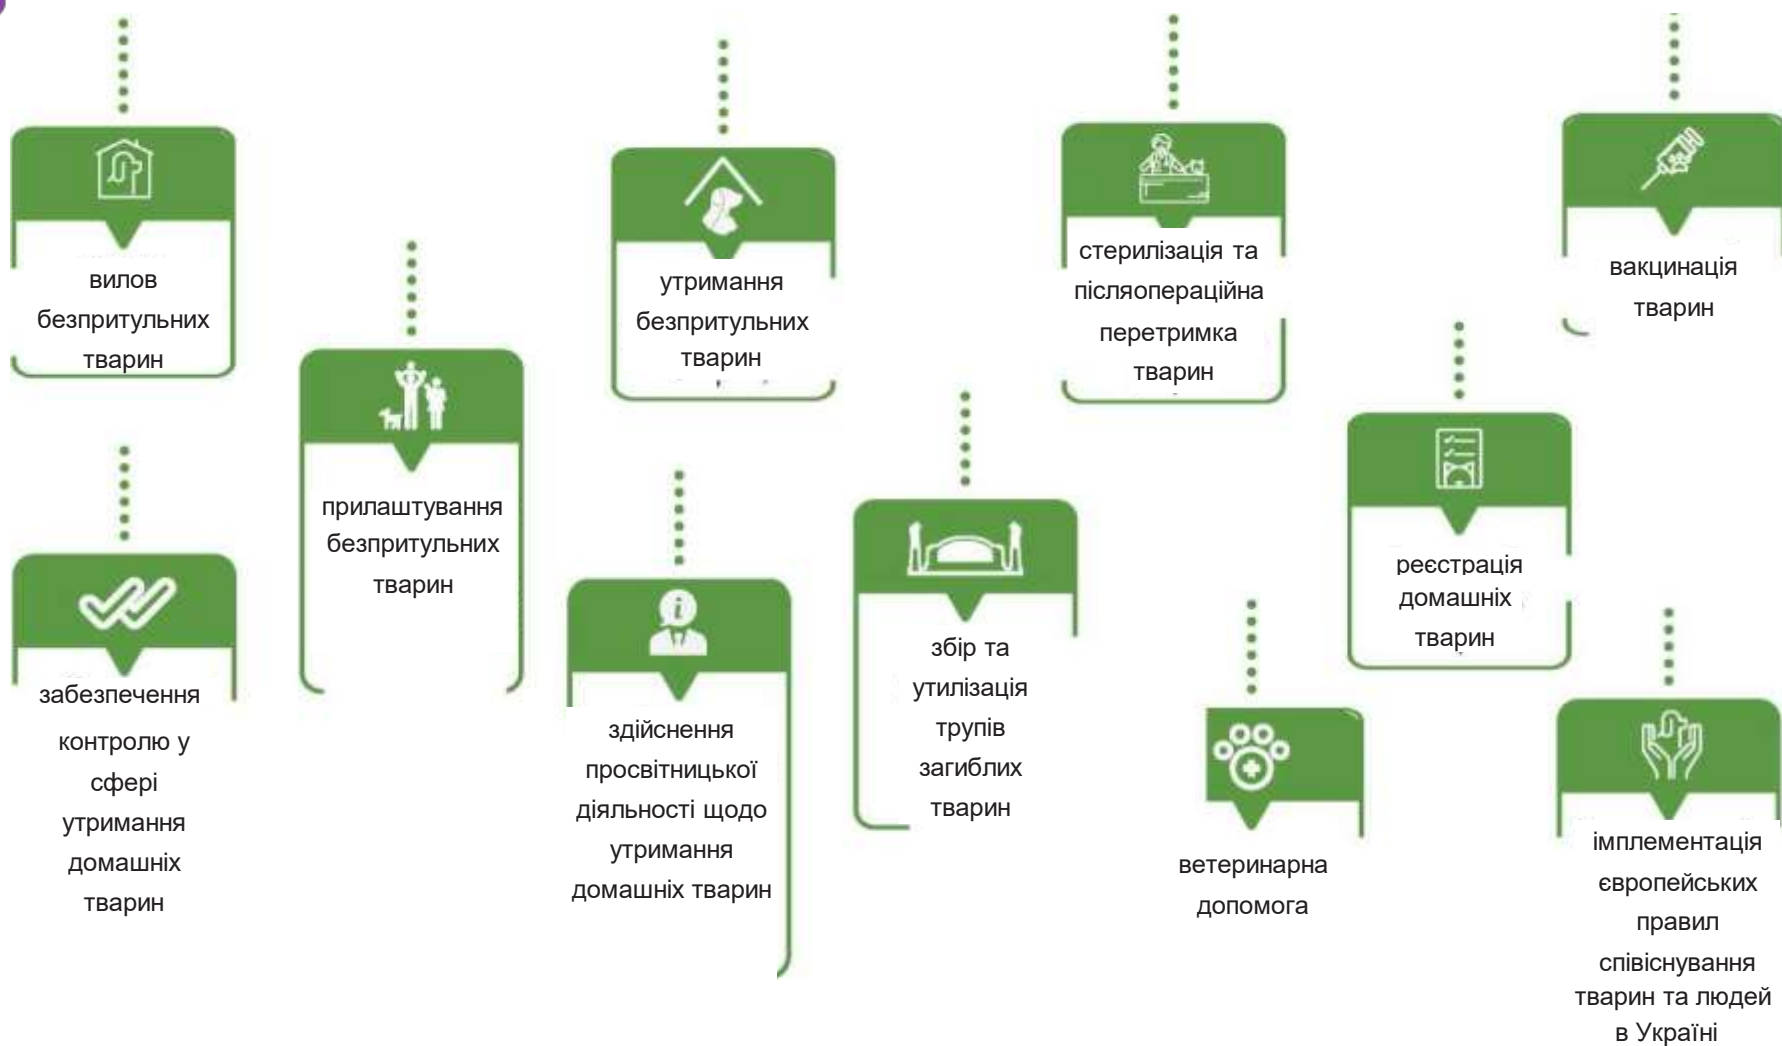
вилов безпритульних тварин

прилаштування безпритульних тварин

утримання безпритульних тварин

стерилізація та післяопераційна перетримка тварин

вакцинація тварин

забезпечення контролю у сфері утримання домашніх тварин

здійснення просвітницької діяльності щодо утримання домашніх тварин

збір та утилізація трупів загиблих тварин

реєстрація домашніх тварин

ветеринарна допомога

імплементація європейських правил співіснування тварин та людей в Україні